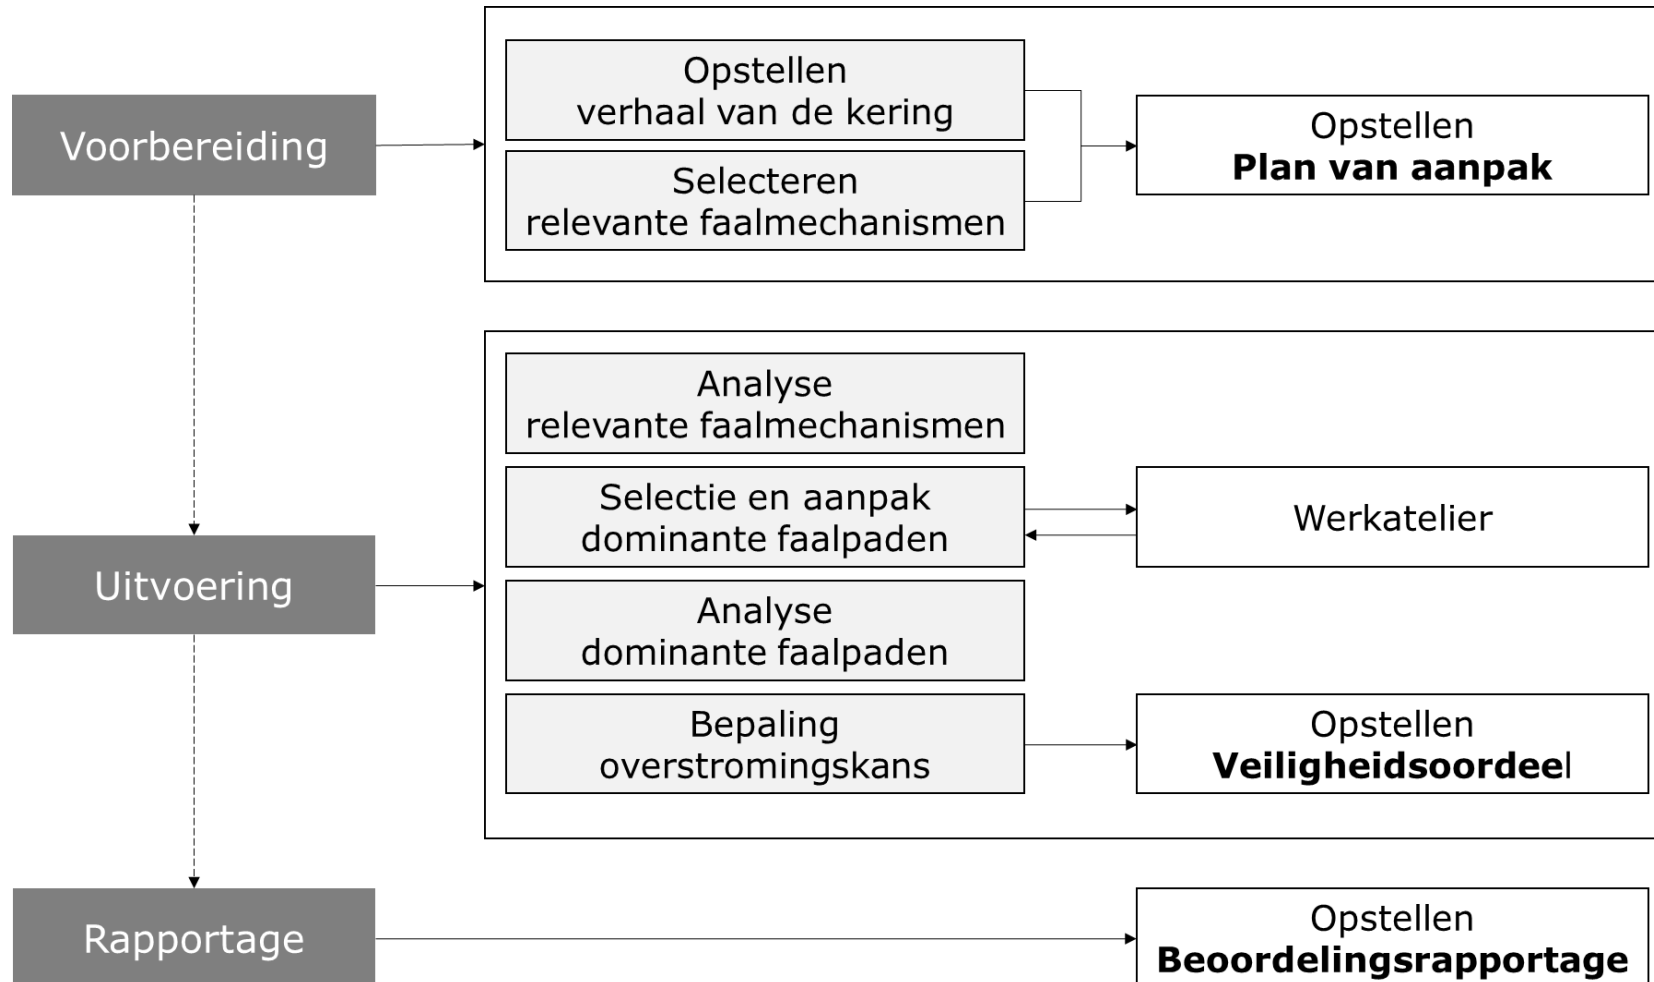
Voorbereiding

Opstellen verhaal van de kering

Selecteren relevante faalmechanismen

Opstellen **Plan van aanpak**

Uitvoering

Analyse relevante faalmechanismen

Selectie en aanpak dominante faalpaden

Werkatelier

Analyse dominante faalpaden

Bepaling overstromingskans

Opstellen **Veiligheidsoordeel**

Rapportage

Opstellen **Beoordelingsrapportage**